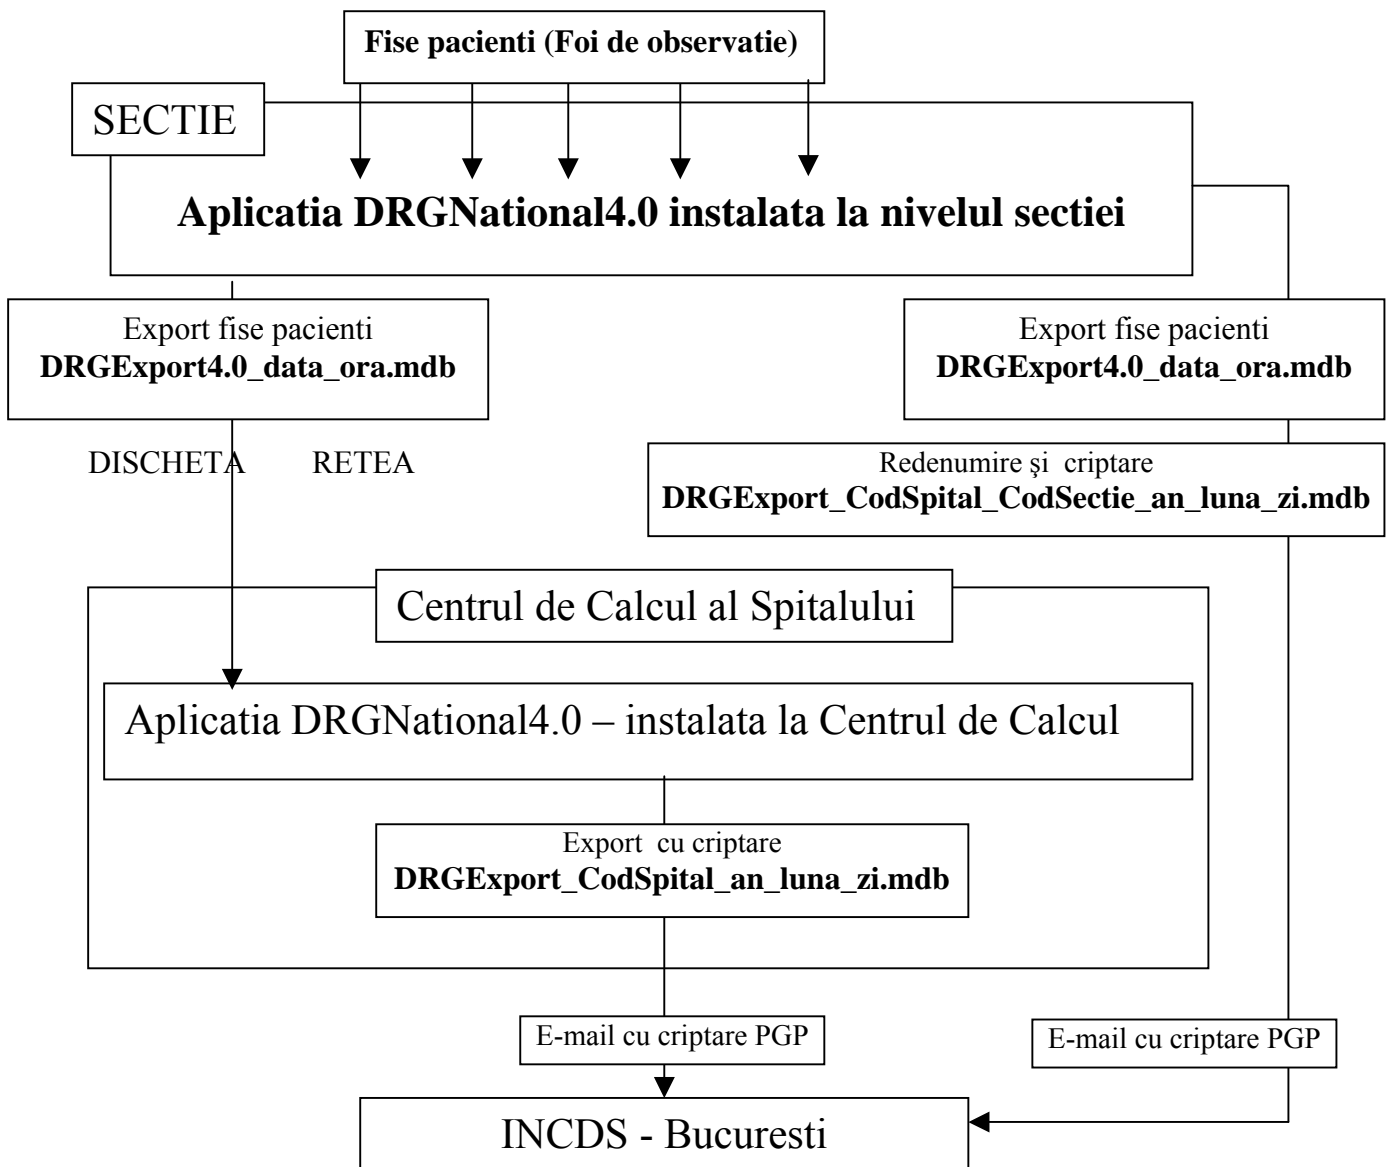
**Fise pacienti (Foi de observatie)**

SECTIE

**Aplicatia DRGNational4.0 instalata la nivelul sectiei**

Export fise pacienti
**DRGExport4.0_data_ora.mdb**

Export fise pacienti
**DRGExport4.0_data_ora.mdb**

DISCHETA RETEA

Redenumire şi criptare
**DRGExport_CodSpital_CodSectie_an_luna_zi.mdb**

Centrul de Calcul al Spitalului

Aplicatia DRGNational4.0 – instalata la Centrul de Calcul

Export cu criptare
**DRGExport_CodSpital_an_luna_zi.mdb**

E-mail cu criptare PGP

E-mail cu criptare PGP

INCDS - Bucuresti